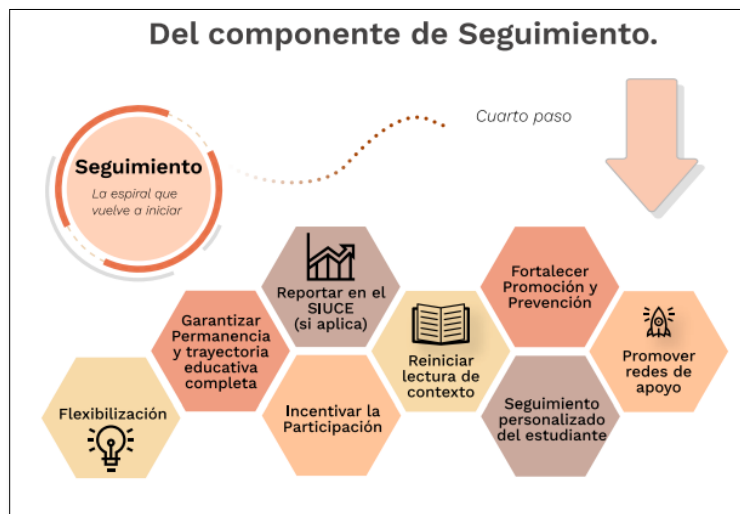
Del componente de Seguimiento.

Cuarto paso

Seguimiento
La espiral que vuelve a iniciar

Flexibilización

Garantizar Permanencia y trayectoria educativa completa

Reportar en el SIUCE (si aplica)

Incentivar la Participación

Reiniciar lectura de contexto

Fortalecer Promoción y Prevención

Seguimiento personalizado del estudiante

Promover redes de apoyo